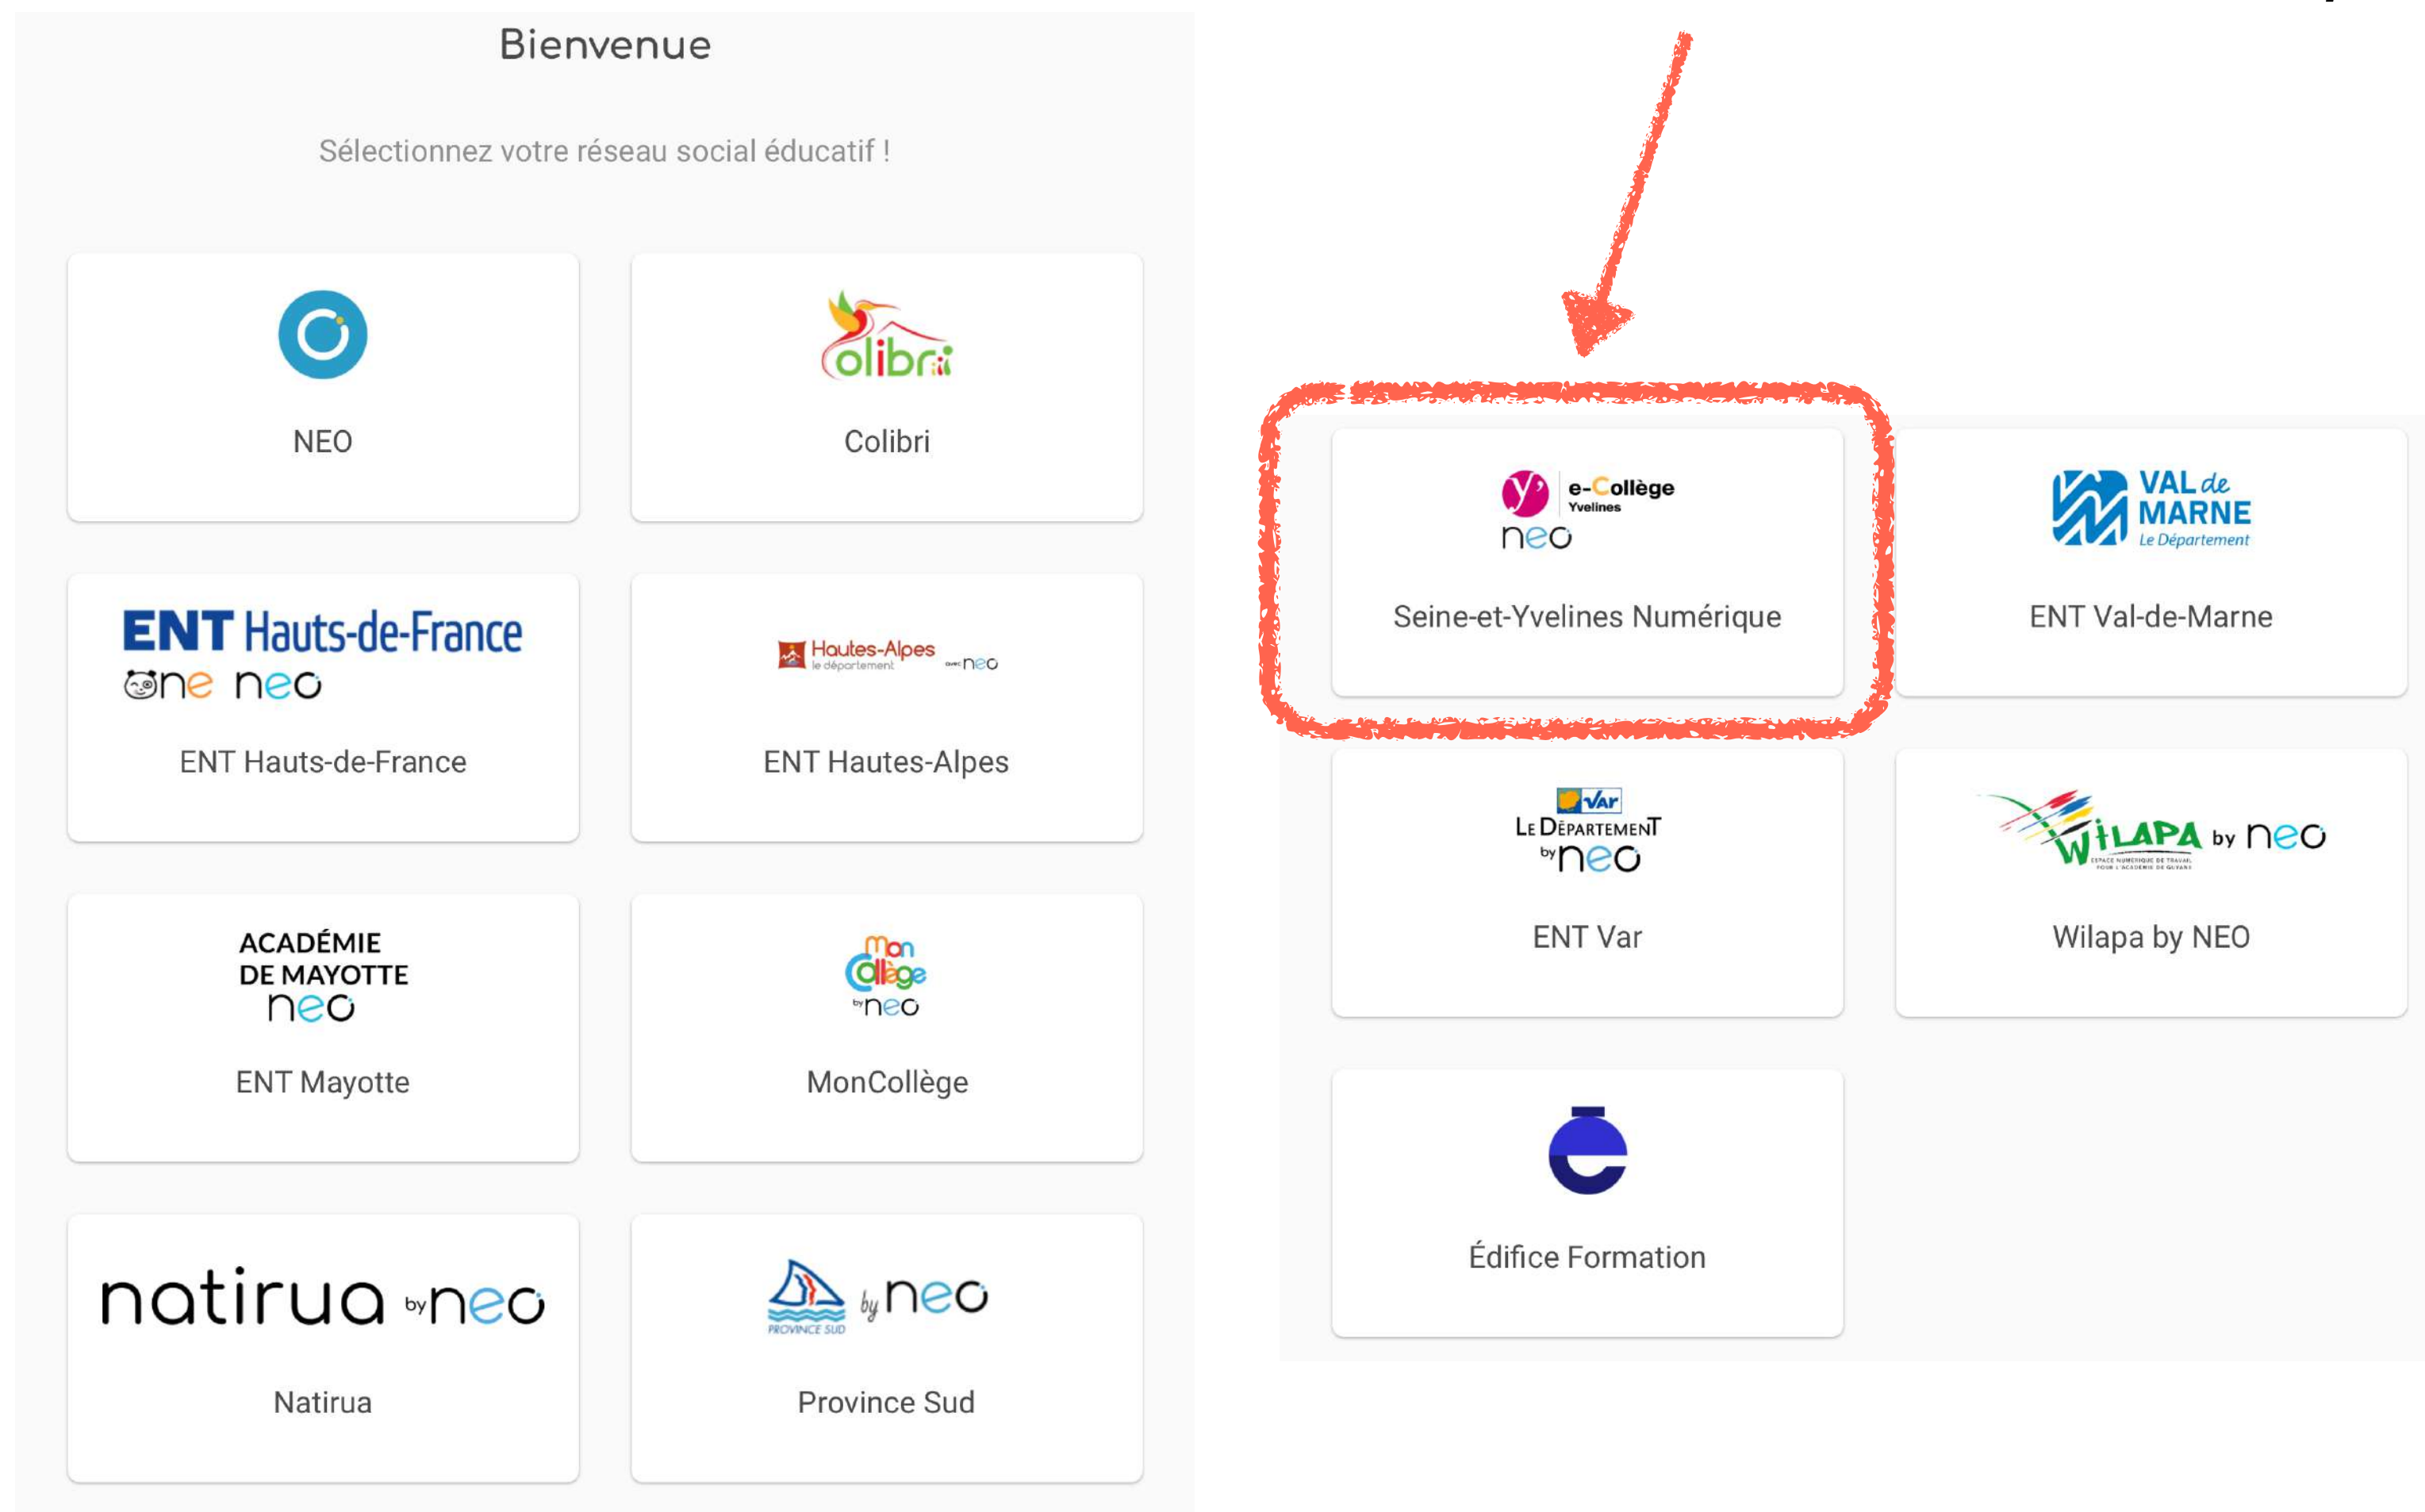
Bienvenue

Sélectionnez votre réseau social éducatif !

NEO

colibri

Colibri

ENT Hauts-de-France
one neo

ENT Hauts-de-France

Hautes-Alpes le département avec neo

ENT Hautes-Alpes

ACADÉMIE DE MAYOTTE
neo

ENT Mayotte

Mon Collège by neo

MonCollège

natirua by neo

Natirua

PROVINCE SUD by neo

Province Sud

e-Collège Yvelines
neo

Seine-et-Yvelines Numérique

VAL de MARNE
Le Département

ENT Val-de-Marne

Var
Le Département
by neo

ENT Var

WILAPA by neo
ESPACE NUMÉRIQUE DE TRAVAIL POUR L'ACADÉMIE DE GUYANE

Wilapa by NEO

Édifice Formation